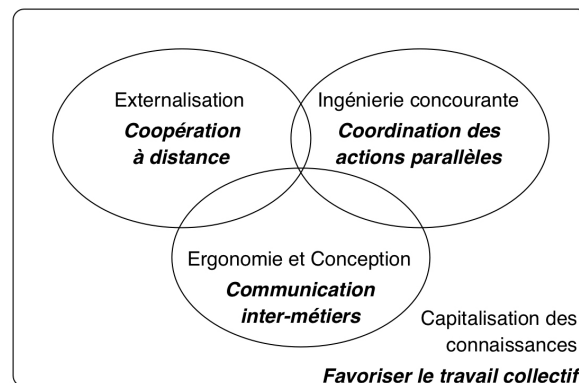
Externalisation
*Coopération à distance*

Ingénierie concourante
*Coordination des actions parallèles*

Ergonomie et Conception
*Communication inter-métiers*

Capitalisation des connaissances
*Favoriser le travail collectif*